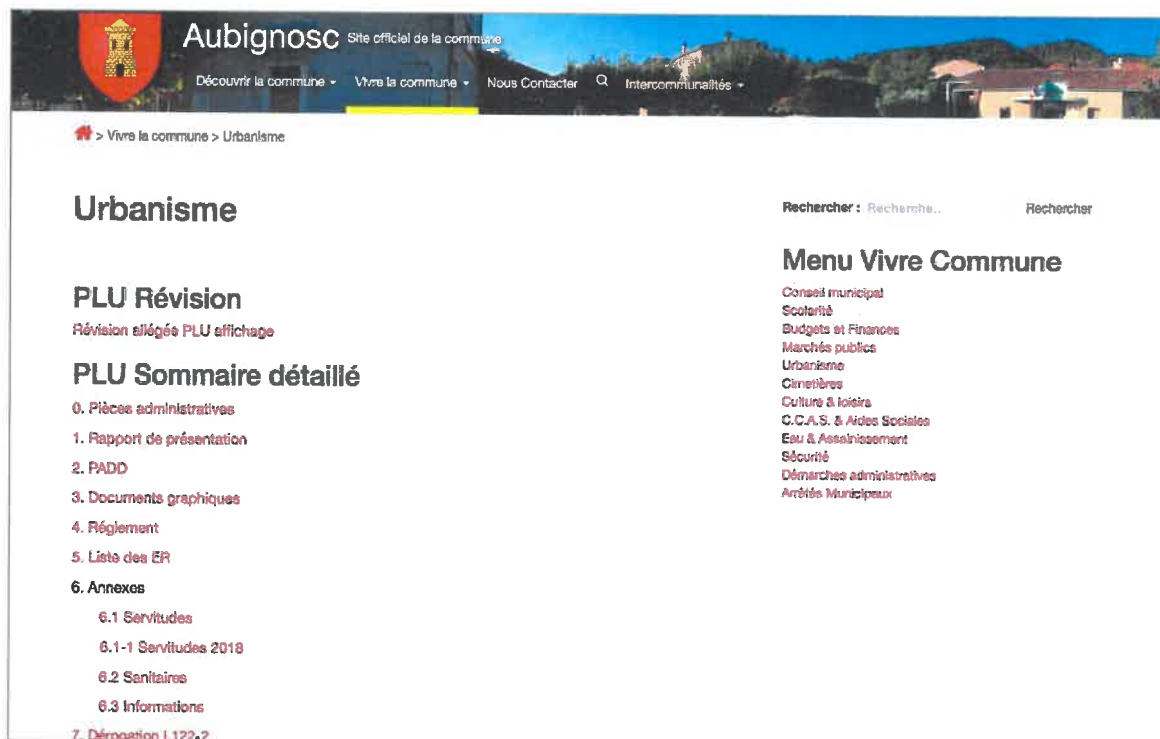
Aubignosc Site officiel de la commune

Découvrir la commune ▾ Vivre la commune ▾ Nous Contacter Intercommunalités ▾

> Vivre la commune > Urbanisme

Urbanisme

Rechercher : Recherche.. Rechercher

PLU Révision

Révision allégée PLU affichage

PLU Sommaire détaillé

0. Pièces administratives

1. Rapport de présentation

2. PADD

3. Documents graphiques

4. Règlement

5. Liste des ER

6. Annexes

6.1 Servitudes

6.1-1 Servitudes 2018

6.2 Sanitaires

6.3 Informations

7. Dérogation L122-2

Menu Vivre Commune

Conseil municipal
Scolarité
Budgets et Finances
Marchés publics
Urbanisme
Cimetières
Culture & loisirs
C.C.A.S. & Aides Sociales
Eau & Assainissement
Sécurité
Démarches administratives
Arrêtés Municipaux